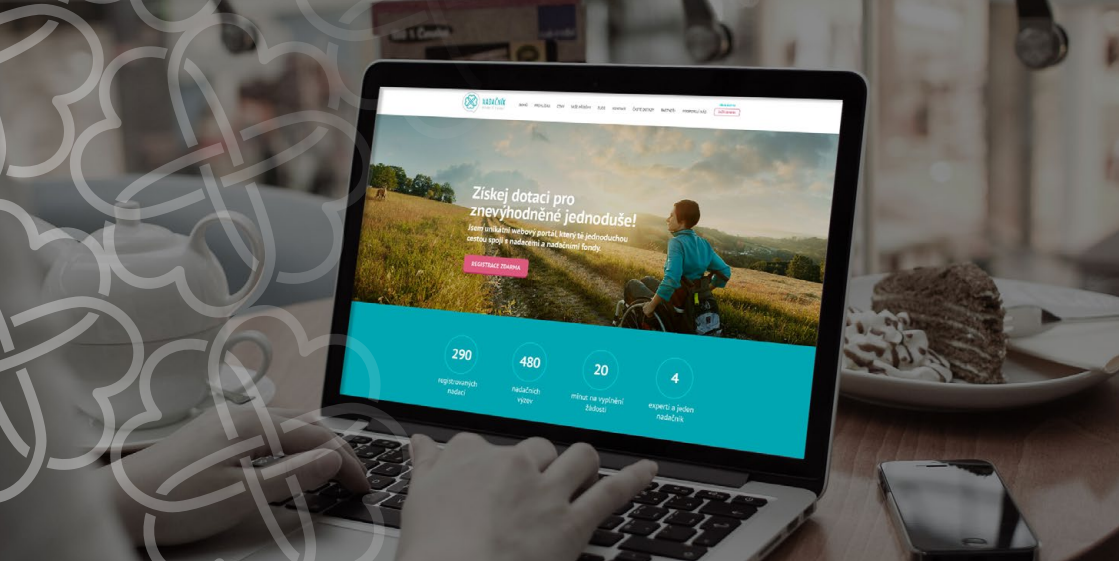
NADAČNÍK

Získej dotaci pro znevýhodněné jednoduše!

Jsem unikátní webový portál, který tě jednoduchou cestou spojí s nadacemi a nadačními fondy.

REGISTRACE ZDARMA

290
registrovaných nadací

480
nadačních výzev

20
minut na vyplnění žádosti

4
experti o jeden nadačník